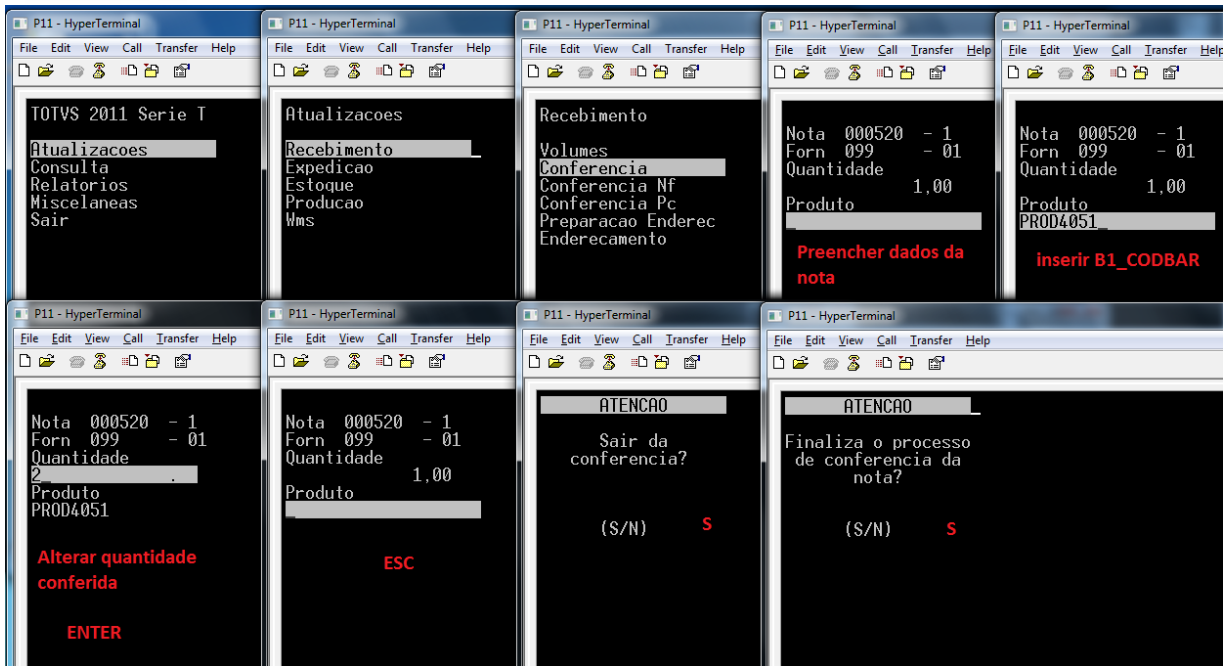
P11 - HyperTerminal
File Edit View Call Transfer Help

TOTVS 2011 Serie T

Atualizacoes
Consulta
Relatorios
Miscelaneas
Sair

P11 - HyperTerminal
File Edit View Call Transfer Help

Atualizacoes

Recebimento
Expedicao
Estoque
Producao
Wms

P11 - HyperTerminal
File Edit View Call Transfer Help

Recebimento

Volumes
Conferencia
Conferencia Nf
Conferencia Pc
Preparacao Enderec
Enderecamento

P11 - HyperTerminal
File Edit View Call Transfer Help

Nota 000520 - 1
Forn 099 - 01
Quantidade
1,00
Produto

Preencher dados da nota

P11 - HyperTerminal
File Edit View Call Transfer Help

Nota 000520 - 1
Forn 099 - 01
Quantidade
1,00
Produto
PROD4051

inserir B1_CODBAR

P11 - HyperTerminal
File Edit View Call Transfer Help

Nota 000520 - 1
Forn 099 - 01
Quantidade
2 .
Produto
PROD4051

Alterar quantidade conferida

ENTER

P11 - HyperTerminal
File Edit View Call Transfer Help

Nota 000520 - 1
Forn 099 - 01
Quantidade
1,00
Produto

ESC

P11 - HyperTerminal
File Edit View Call Transfer Help

ATENCAO

Sair da conferencia?

(S/N) S

P11 - HyperTerminal
File Edit View Call Transfer Help

ATENCAO

Finaliza o processo de conferencia da nota?

(S/N) S